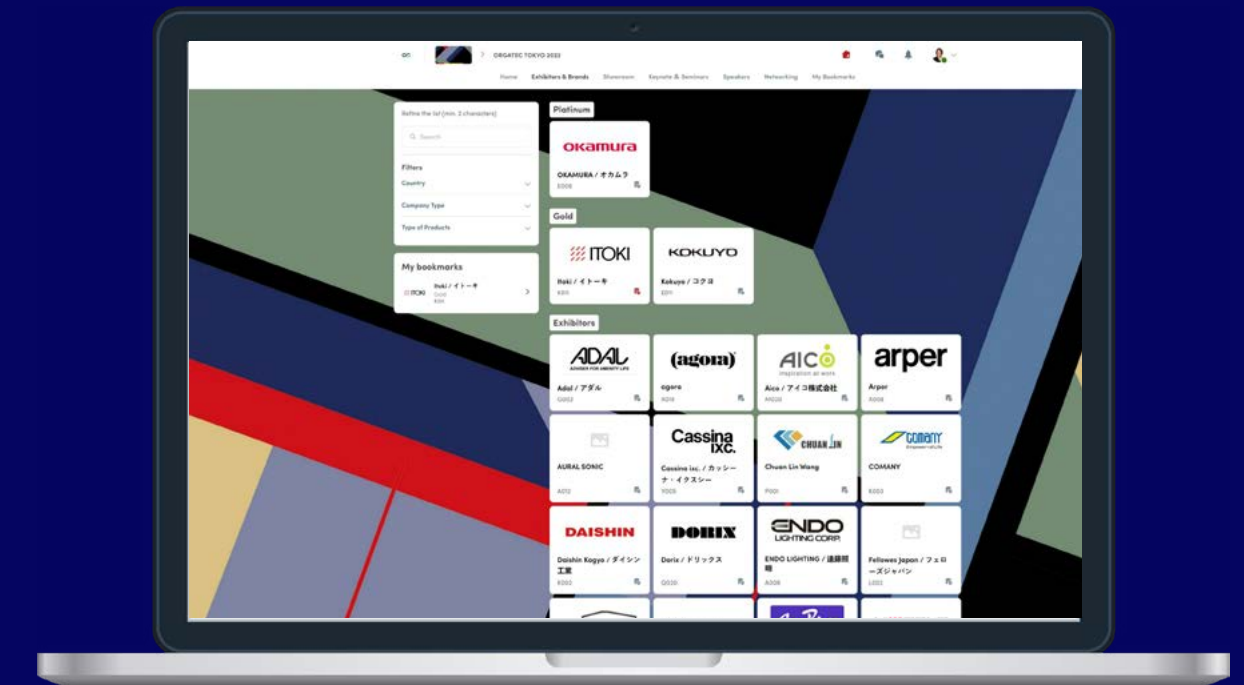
on > ORGATEC TOKYO 2022

Home Exhibitors & Brands Showroom Keynote & Seminars Speakers Networking My Bookmarks

Refine the list (min. 2 characters)

Search

Filters

Country

Company Type

Type of Products

My bookmarks

ITOKI Itoki / イトーキ Gold K011

Platinum

okamura

OKAMURA / オカムラ E008

Gold

ITOKI

Itoki / イトーキ K011

KOKUYO

Kokuyo / コクヨ E011

Exhibitors

ADAL ADVISER FOR AMENITY LIFE

Adal / アダル G002

(agora)

agora K010

AICO inspiration at work

Aico / アイコ株式会社 H028

arper

Arper A008

AURAL SONIC A012

Cassina ixc.

Cassina ixc. / カッシーナ・イクスシー Y005

CHUAN LIN

Chuan Lin Wang P001

COMANY

COMANY K003

DAISHIN

Daishin Kogyo / ダイシン工業 K050

DORIX

Dorix / ドリックス Q020

ENDO LIGHTING CORP.

ENDO LIGHTING / 遠藤照明 A008

Fellowes Japan / フェローズジャパン L002